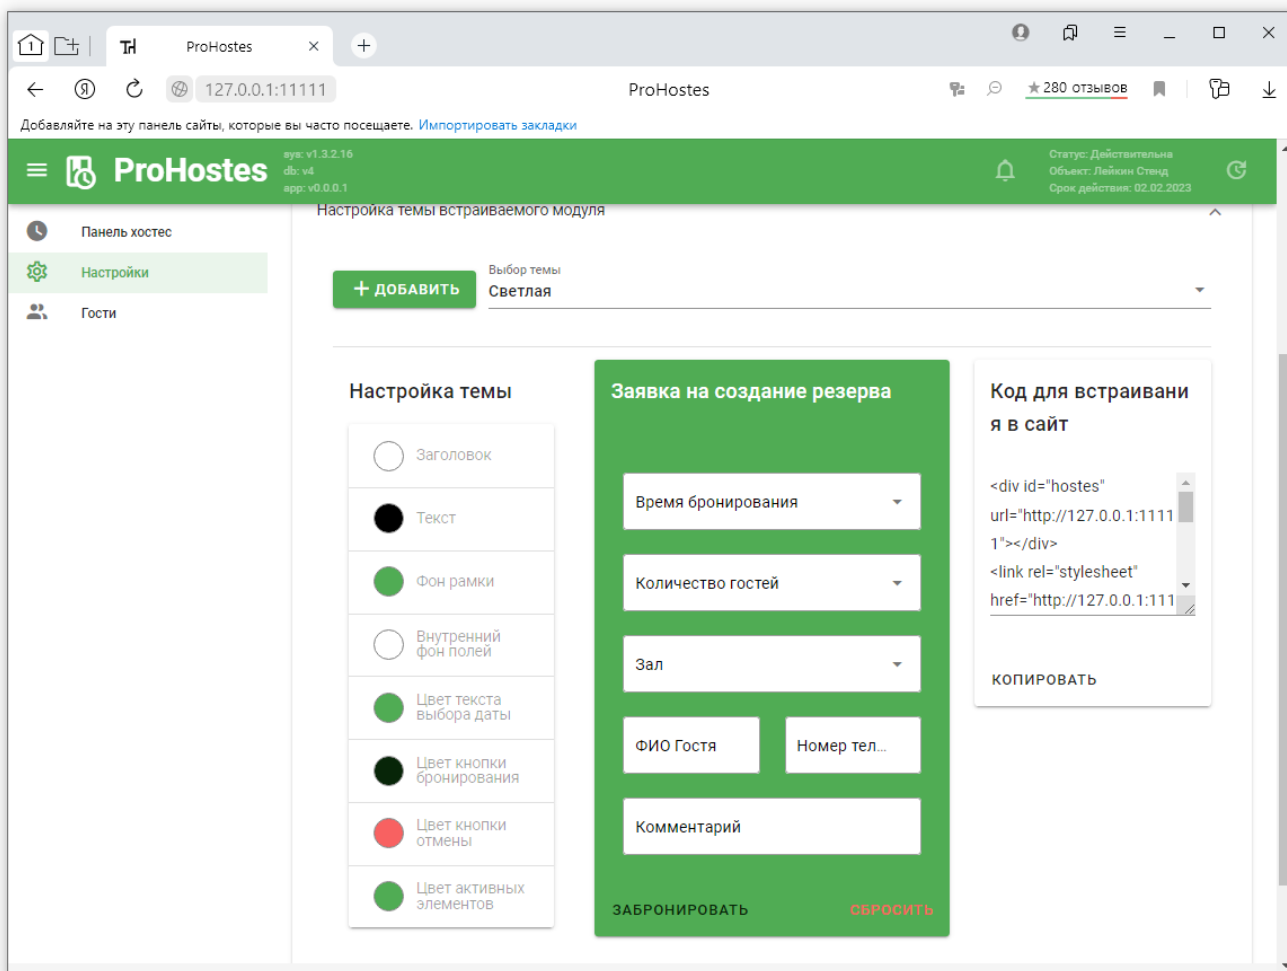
ProHostes

127.0.0.1:11111

ProHostes

★280 отзывов

Добавляйте на эту панель сайты, которые вы часто посещаете. Импортировать закладки

ProHostes

sys: v1.3.2.16
db: v4
app: v0.0.0.1

Статус: Действительна
Объект: Лейкин Стенд
Срок действия: 02.02.2023

Панель хостес

Настройки

Гости

Настройка темы встраиваемого модуля

+ ДОБАВИТЬ

Выбор темы
Светлая

Настройка темы

Заголовок

Текст

Фон рамки

Внутренний фон полей

Цвет текста выбора даты

Цвет кнопки бронирования

Цвет кнопки отмены

Цвет активных элементов

Заявка на создание резерва

Время бронирования

Количество гостей

Зал

ФИО Гостя

Номер тел...

Комментарий

ЗАБРОНИРОВАТЬ

СБРОСИТЬ

Код для встраивания в сайт

<div id="hostes" url="http://127.0.0.1:11111"></div>
<link rel="stylesheet" href="http://127.0.0.1:111

КОПИРОВАТЬ